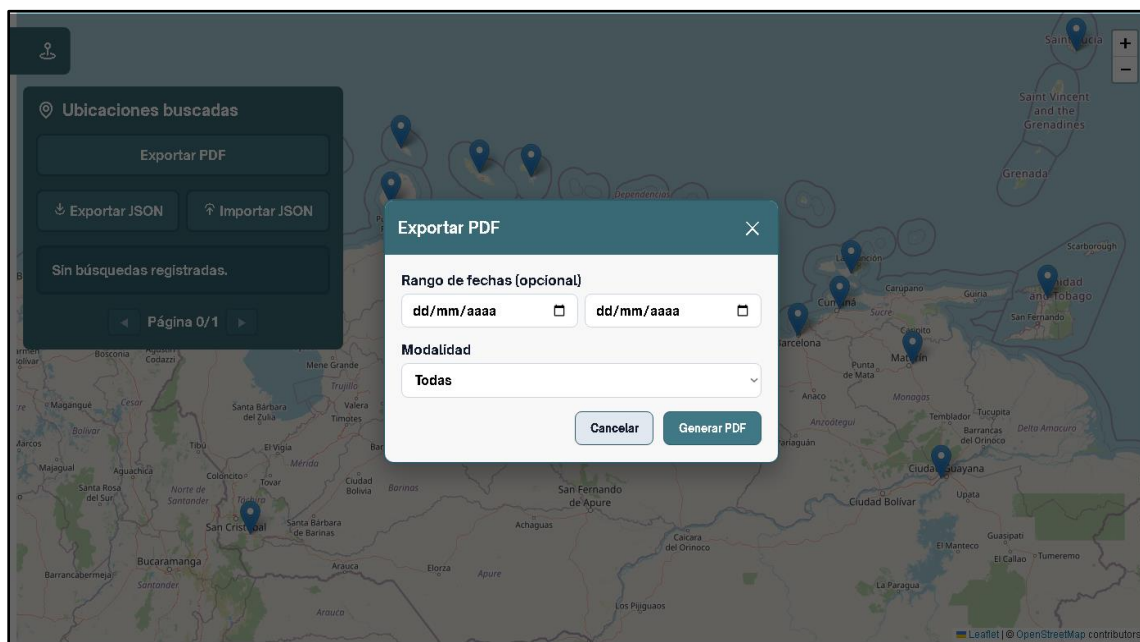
Ubicaciones buscadas

Exportar PDF

Exportar JSON

Importar JSON

Sin búsquedas registradas.

Página 0/1

Exportar PDF

×

Rango de fechas (opcional)

dd/mm/aaaa

dd/mm/aaaa

Modalidad

Todas

Cancelar

Generar PDF

+

−

Saint Lucia

Saint Vincent and the Grenadines

Grenada

Scarborough

Trinidad and Tobago

San Fernando

Dependencias

Carúpano

Güiria

Cumaná

Sucre

Caripito

Barcelona

Maturín

Punta de Mata

Anaco

Monagas

Anzoátegui

Temblador

Tucupita

Barrancas del Orinoco

Delta Amacuro

Aragüan

Ciudad Guayana

Upata

Ciudad Bolívar

San Fernando de Apure

Achaguas

Caicara del Orinoco

El Manteco

Guasipati

El Callao

Tumeremo

La Paragua

Los Pijiguaos

Elorza

Apure

Arauca

Ciudad Bolívar

Barinas

Santa Bárbara de Barinas

San Cristóbal

Táchira

Tovar

Mérida

El Vigía

Colón

Norte de Santander

Santa Rosa del Sur

Aguachica

Majagual

Tibú

Santa Bárbara del Zulia

Valera

Trujillo

Timotes

Mene Grande

Bosconia

Agustín Codazzi

Cesar

Magangué

Bolívar

Bucaramanga

Santander

Barrancabermeja

Leaflet | © OpenStreetMap contributors